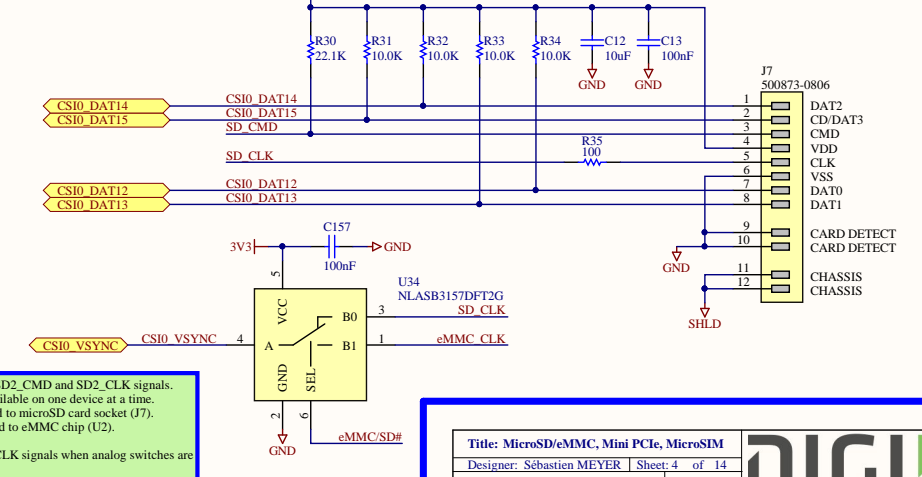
R30
22.1K
R31
10.0K
R32
10.0K
R33
10.0K
R34
10.0K
C12
10uF
C13
100nF
GND
GND
J7
500873-0806

CSI0_DAT14
CSI0_DAT15
CSI0_DAT14
CSI0_DAT15
SD_CMD
SD_CLK
R35
100
CSI0_DAT12
CSI0_DAT13
CSI0_DAT12
CSI0_DAT13

1 DAT2
2 CD/DAT3
3 CMD
4 VDD
5 CLK
6 VSS
7 DAT0
8 DAT1
9 CARD DETECT
10 CARD DETECT
GND
11 CHASSIS
12 CHASSIS
SHLD

3V3
C157
GND
100nF
5
U34
NLASB3157DFT2G
VCC
B0
3
SD_CLK
CSI0_VSYNC
CSI0_VSYNC
4
A
B1
1
eMMC_CLK
GND
SEL
2
6
GND
eMMC/SD#

D2_CMD and SD2_CLK signals.
ilable on one device at a time.
d to microSD card socket (J7).
d to eMMC chip (U2).

CLK signals when analog switches are

Title: MicroSD/eMMC, Mini PCIe, MicroSIM
Designer: Sébastien MEYER
Sheet: 4 of 14